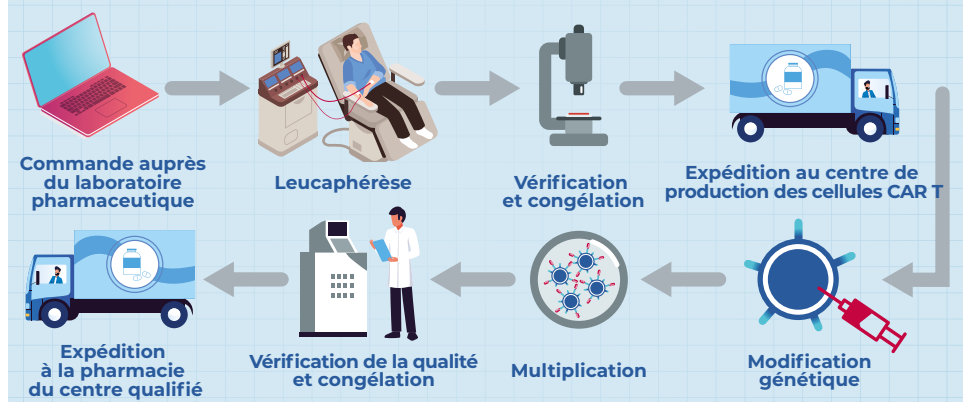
Commande auprès du laboratoire pharmaceutique

Leucaphérèse

Vérification et congélation

Expédition au centre de production des cellules CAR T

Modification génétique

Multiplication

Vérification de la qualité et congélation

Expédition à la pharmacie du centre qualifié